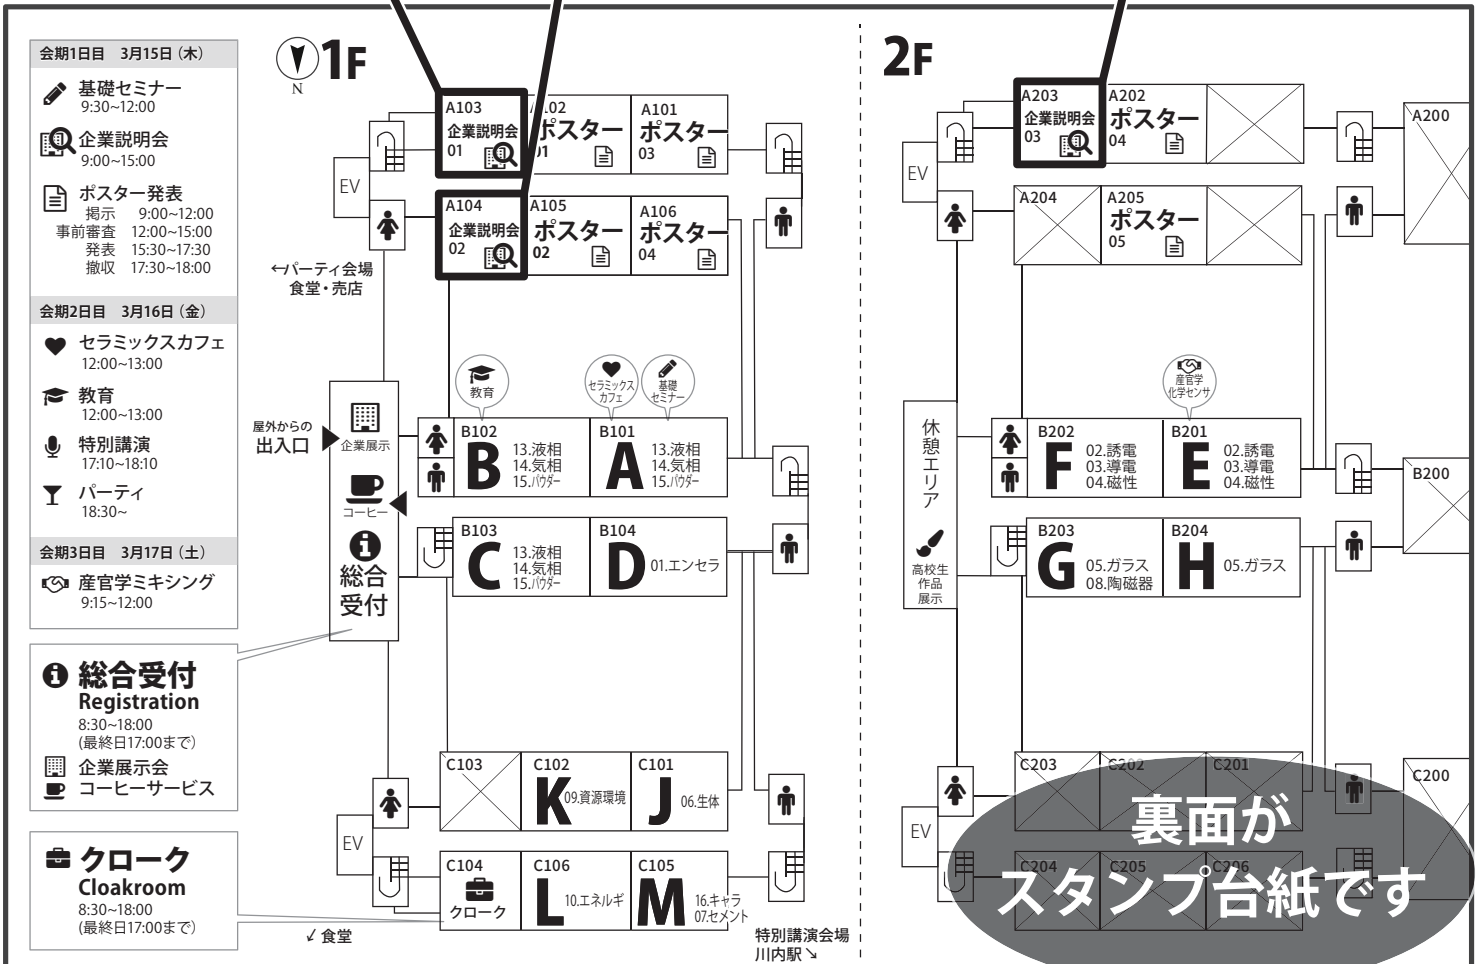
会期1日目 3月15日（木）
基礎セミナー 9:30~12:00
企業説明会 9:00~15:00
ポスター発表
掲示 9:00~12:00
事前審査 12:00~15:00
発表 15:30~17:30
撤収 17:30~18:00

会期2日目 3月16日（金）
セラミックスカフェ 12:00~13:00
教育 12:00~13:00
特別講演 17:10~18:10
パーティ 18:30~

会期3日目 3月17日（土）
産官学ミキシング 9:15~12:00

総合受付
Registration
8:30~18:00
(最終日17:00まで)
企業展示会
コーヒーサービス

クローク
Cloakroom
8:30~18:00
(最終日17:00まで)

1F
N

A103 企業説明会 01
A102 ポスター 01
A101 ポスター 03
EV
A104 企業説明会 02
A105 ポスター 02
A106 ポスター 04
←パーティ会場
食堂・売店
教育
セラミックスカフェ
基礎セミナー
屋外からの
出入口
企業展示
コーヒー
総合受付
B102 B 13.液相 14.気相 15.パウダー
B101 A 13.液相 14.気相 15.パウダー
B103 C 13.液相 14.気相 15.パウダー
B104 D 01.エンセラ
C103
C102 K 09.資源環境
C101 J 06.生体
EV
C104 クローク
C106 L 10.エネルギ
C105 M 16.キャラ 07.セメント
↙食堂
特別講演会場
川内駅↘

2F
A203 企業説明会 03
A202 ポスター 04
A200
EV
A204
A205 ポスター 05
休憩エリア
高校生作品展示
産官学化学センサ
B202 F 02.誘電 03.導電 04.磁性
B201 E 02.誘電 03.導電 04.磁性
B200
B203 G 05.ガラス 08.陶磁器
B204 H 05.ガラス
C203
C202
C201
C200
EV
C204
C205
C206
裏面が
スタンプ台紙です